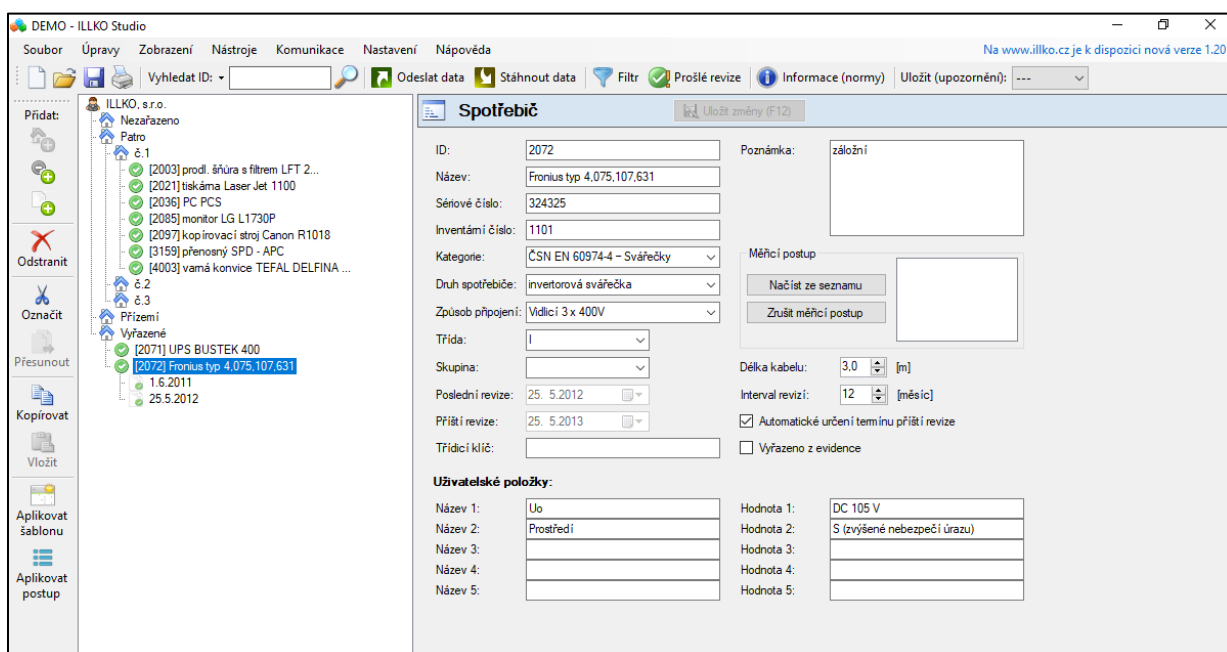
DEMO - ILLKO Studio

Soubor Úpravy Zobrazení Nástroje Komunikace Nastavení Nápověda

Na www.illko.cz je k dispozici nová verze 1.20

Vyhledat ID: Odeslat data Stáhnout data Filtr Prošlé revize Informace (normy) Uložit (upozornění): ---

Přidat:

Odstranit

Označit

Přesunout

Kopírovat

Vložit

Aplikovat šablonu

Aplikovat postup

ILLKO, s.r.o.
Nezařazeno
Patro
č.1
[2003] prodl. šňůra s filtrem LFT 2...
[2021] tiskárna Laser Jet 1100
[2036] PC PCS
[2085] monitor LG L1730P
[2097] kopírovací stroj Canon R1018
[3159] přenosný SPD - APC
[4003] varná konvice TEFAL DELFINA ...
č.2
č.3
Přízemí
Vyřazené
[2071] UPS BUSTEK 400
[2072] Fronius typ 4,075,107,631
1.6.2011
25.5.2012

Spotřebič

Uložit změny (F12)

ID: 2072
Název: Fronius typ 4,075,107,631
Sériové číslo: 324325
Inventární číslo: 1101
Kategorie: ČSN EN 60974-4 – Svářečky
Druh spotřebiče: invertorová svářečka
Způsob připojení: Vidlicí 3 x 400V
Třída: I
Skupina:
Poslední revize: 25. 5.2012
Příští revize: 25. 5.2013
Třídicí klíč:

Poznámka: záložní

Měřicí postup
Načíst ze seznamu
Zrušit měřicí postup

Délka kabelu: 3,0 [m]
Interval revizí: 12 [měsíc]
Automatické určení termínu příští revize
Vyřazeno z evidence

Uživatelské položky:

Název 1: Uo
Název 2: Prostředí
Název 3:
Název 4:
Název 5:

Hodnota 1: DC 105 V
Hodnota 2: S (zvýšené nebezpečí úrazu)
Hodnota 3:
Hodnota 4:
Hodnota 5: